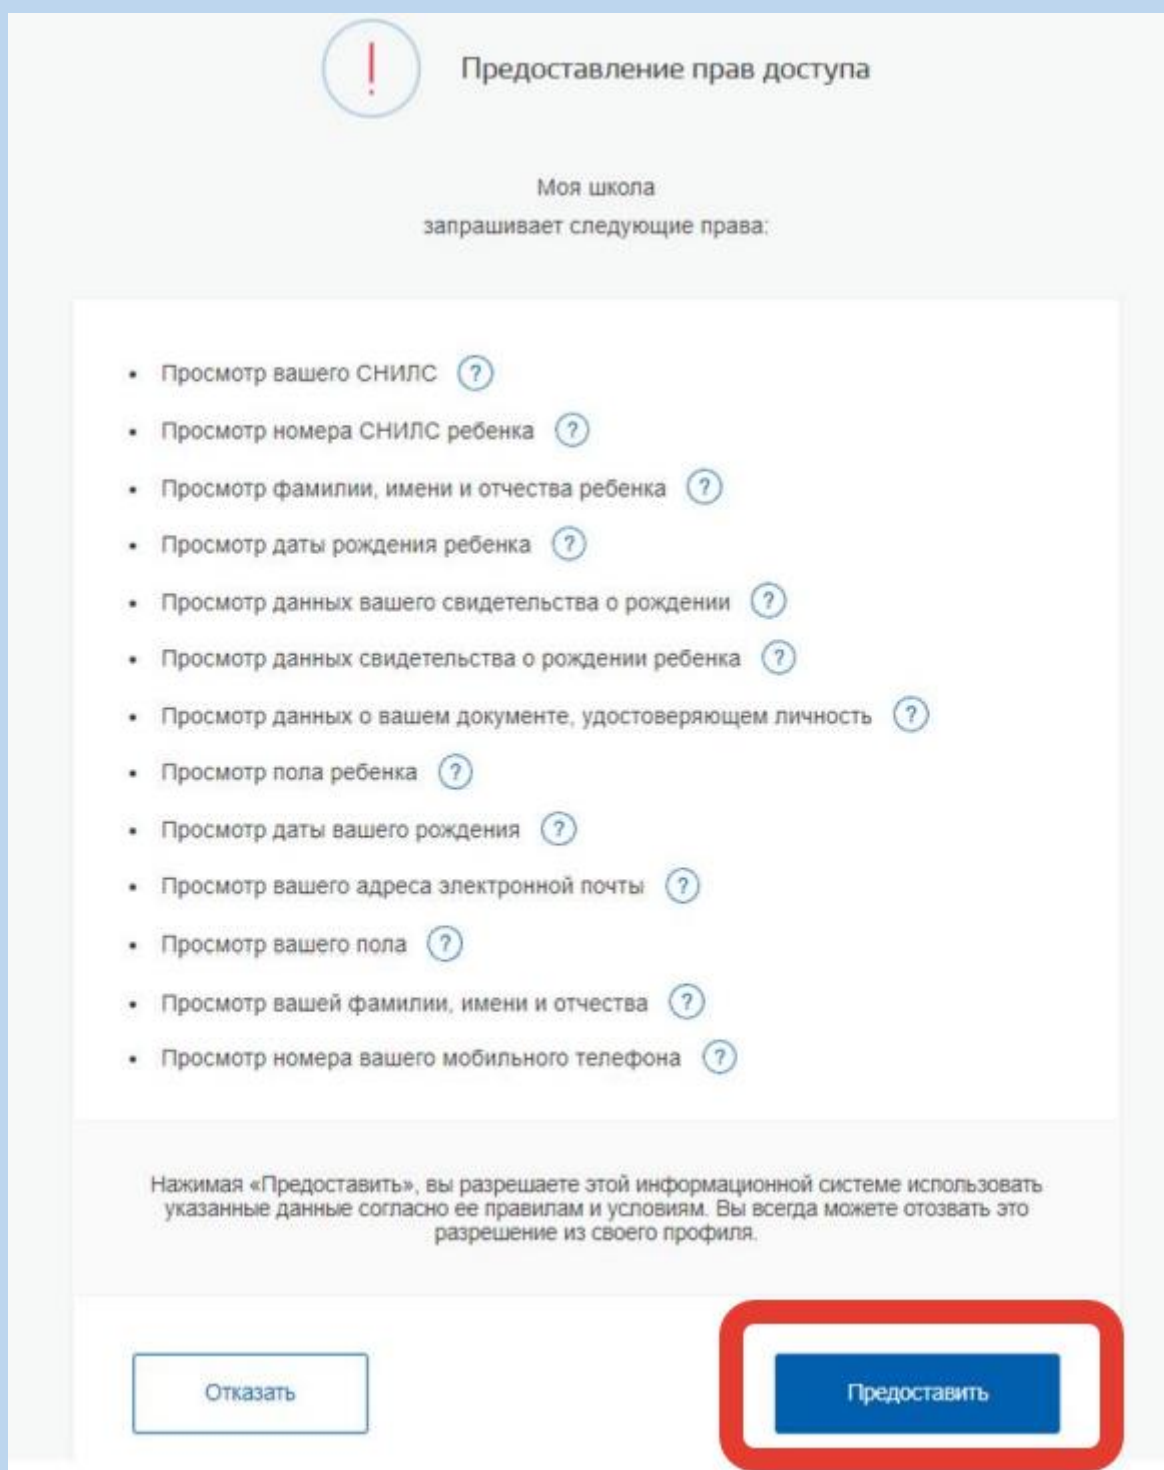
!

Предоставление прав доступа

Моя школа
запрашивает следующие права:

- Просмотр вашего СНИЛС ?
- Просмотр номера СНИЛС ребенка ?
- Просмотр фамилии, имени и отчества ребенка ?
- Просмотр даты рождения ребенка ?
- Просмотр данных вашего свидетельства о рождении ?
- Просмотр данных свидетельства о рождении ребенка ?
- Просмотр данных о вашем документе, удостоверяющем личность ?
- Просмотр пола ребенка ?
- Просмотр даты вашего рождения ?
- Просмотр вашего адреса электронной почты ?
- Просмотр вашего пола ?
- Просмотр вашей фамилии, имени и отчества ?
- Просмотр номера вашего мобильного телефона ?

Нажимая «Предоставить», вы разрешаете этой информационной системе использовать указанные данные согласно ее правилам и условиям. Вы всегда можете отозвать это разрешение из своего профиля.

Отказать

Предоставить